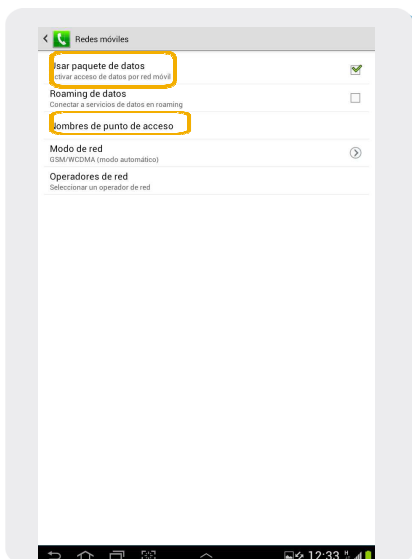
Redes móviles

Usar paquete de datos
Activar acceso de datos por red móvil

Roaming de datos
Conectar a servicios de datos en roaming

Nombres de punto de acceso

Modo de red
GSM/WCDMA (modo automático)

Operadores de red
Seleccionar un operador de red

12:33